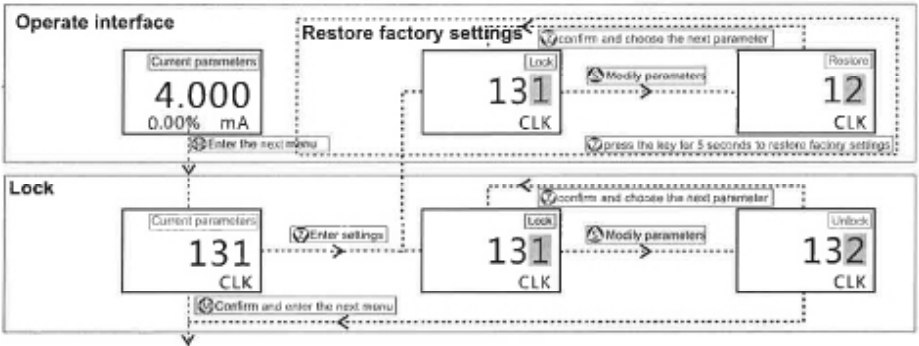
Operate interface

Restore factory settings

confirm and choose the next parameter

Current parameters
4.000
0.00% mA

Enter the next menu

Lock
131
CLK

Modify parameters

Restore
12
CLK

press the key for 5 seconds to restore factory settings

Lock

confirm and choose the next parameter

Current parameters
131
CLK

Enter settings

Lock
131
CLK

Modify parameters

Unlock
132
CLK

Confirm and enter the next menu